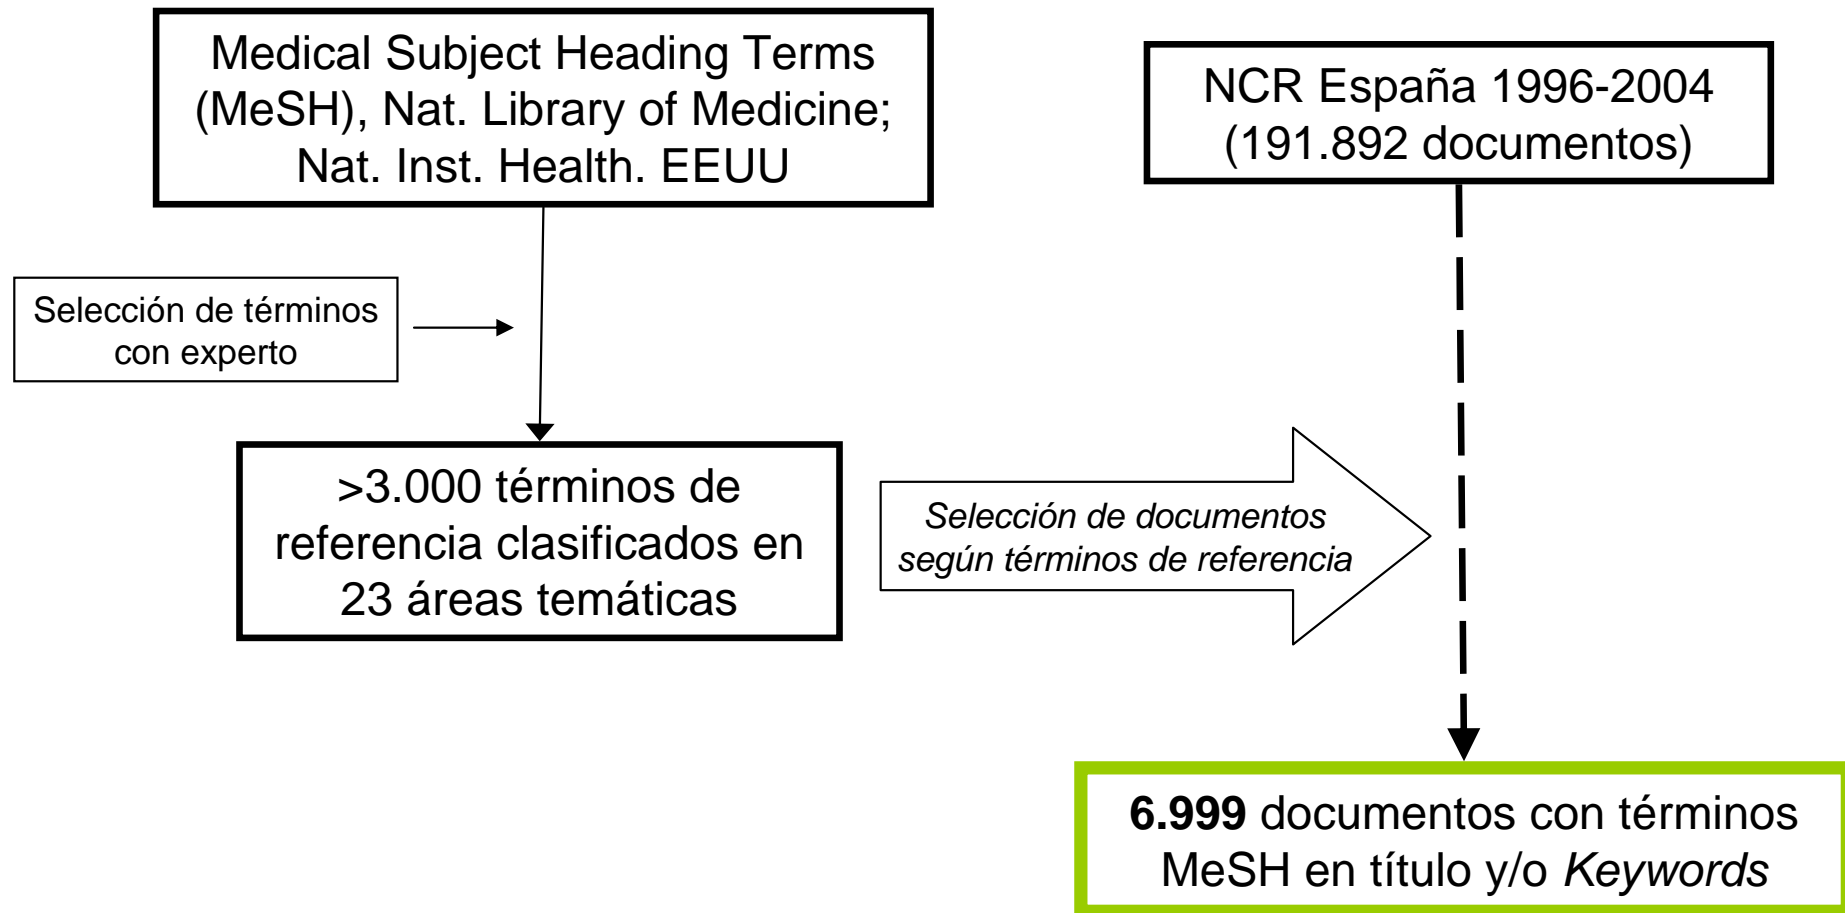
Medical Subject Heading Terms (MeSH), Nat. Library of Medicine; Nat. Inst. Health. EEUU

NCR España 1996-2004 (191.892 documentos)

Selección de términos con experto

>3.000 términos de referencia clasificados en 23 áreas temáticas

*Selección de documentos según términos de referencia*

**6.999** documentos con términos MeSH en título y/o *Keywords*